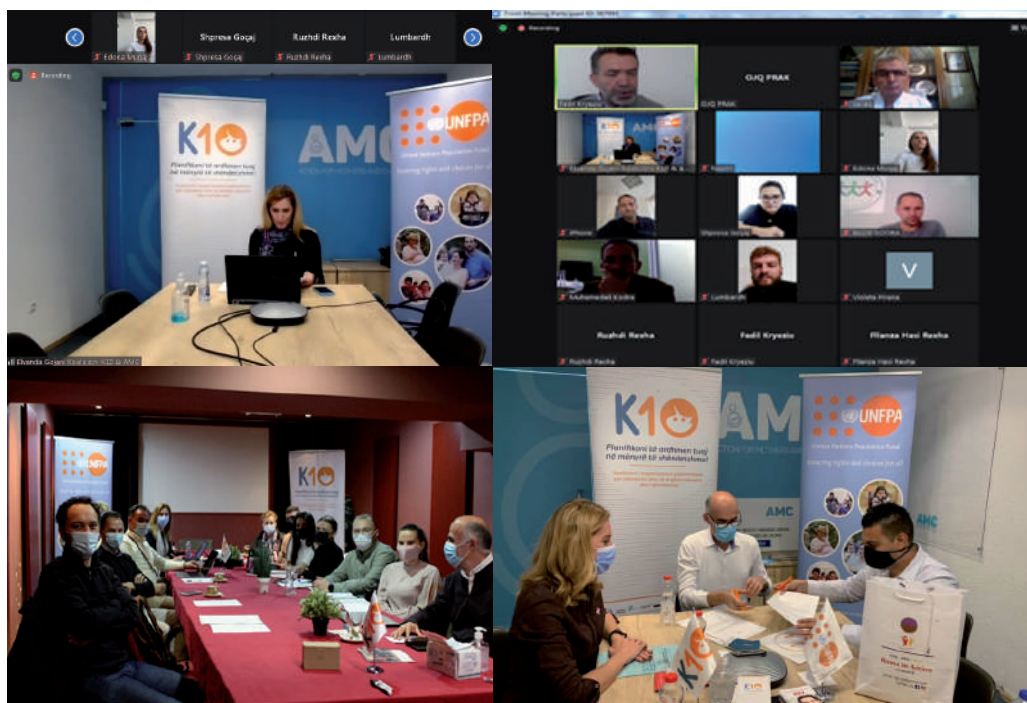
Edona Mu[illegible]
Shpresa Goçaj
Ruzhdi Rexha
Lumbardh
Recording
K10
Planifikoni të ardhmen tuaj në mënyrë të shëndetshme!
AMC
UNFPA
United Nations Population Fund
Ensuring rights and choices for all
Elvanda Gojani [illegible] K10 & AMC
Zoom Meeting Participant ID: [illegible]
Recording
Fatiri Kryeziu
GJQ PRAK
Edona Murati
Shpresa Goçaj
V
Muhamedali Krelina
Lumbardh
Violeta Hirana
Ruzhdi Rexha
Fedil Kryeziu
Flianza Hasi Rexha
K10
Planifikoni të ardhmen tuaj në mënyrë të shëndetshme!
AMC
UNFPA
United Nations Population Fund
Ensuring rights and choices for all
K10
K10
AMC